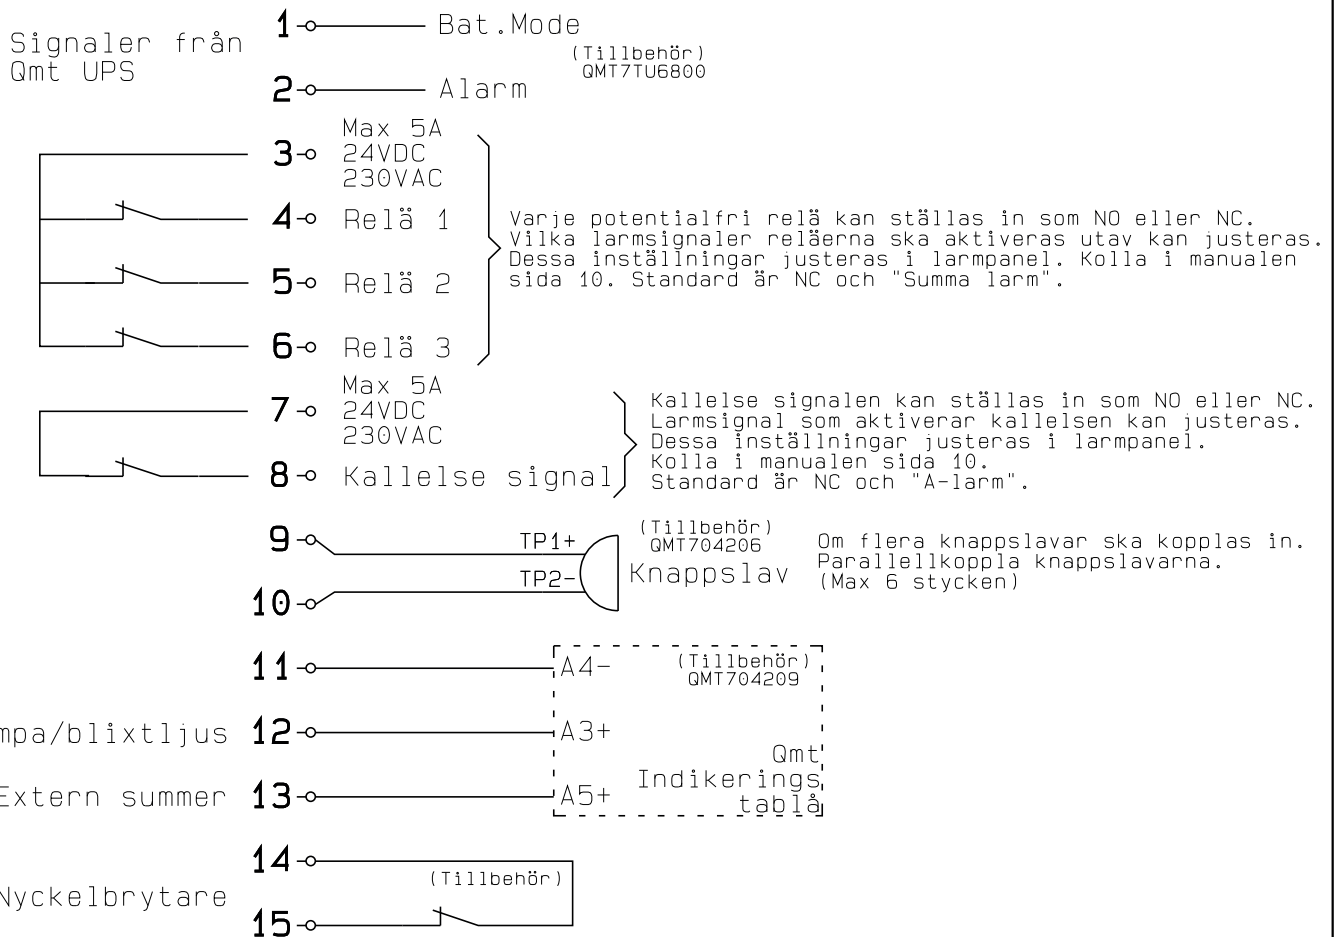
Signaler från Qmt UPS

1 Bat.Mode

(Tillbehör) QMT7TU6800

2 Alarm

Max 5A
24VDC
230VAC

3

4 Relä 1

5 Relä 2

6 Relä 3

Varje potentialfri relä kan ställas in som NO eller NC. Vilka larmsignaler reläerna ska aktiveras utav kan justeras. Dessa inställningar justeras i larmpanel. Kolla i manualen sida 10. Standard är NC och "Summa larm".

Max 5A
24VDC
230VAC

7

8 Kallelse signal

Kallelse signalen kan ställas in som NO eller NC. Larmsignal som aktiverar kallelsen kan justeras. Dessa inställningar justeras i larmpanel. Kolla i manualen sida 10. Standard är NC och "A-larm".

9 TP1+

10 TP2-

(Tillbehör) QMT704206

Knappslav

Om flera knappslavar ska kopplas in. Parallellkoppla knappslavarna. (Max 6 stycken)

11 A4-

(Tillbehör) QMT704209

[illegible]mpa/blixtljus 12 A3+

Extern summer 13 A5+

Qmt Indikerings tablå

14

(Tillbehör)

Nyckelbrytare 15